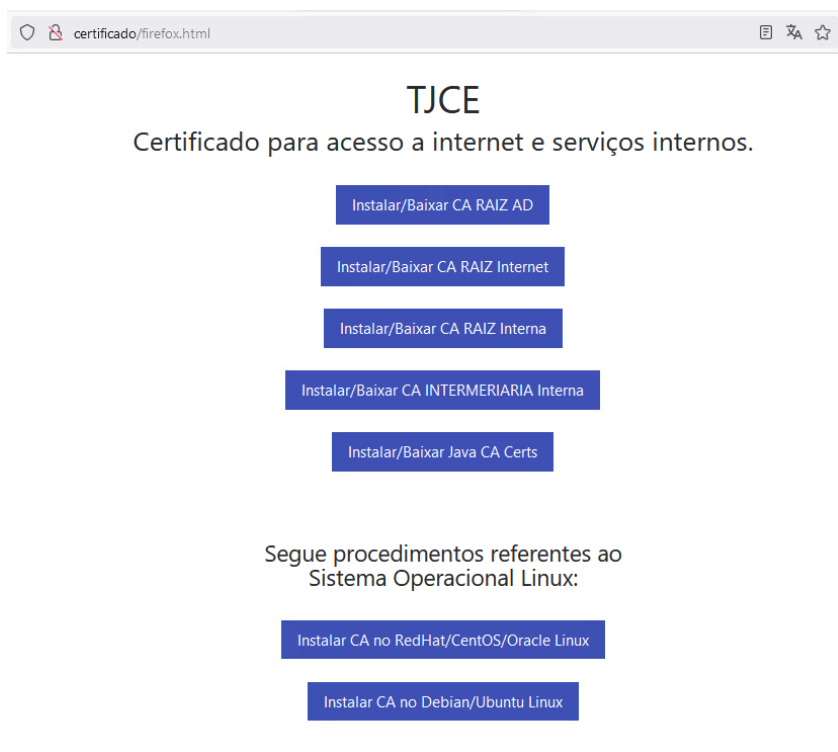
certificado/firefox.html

TJCE
Certificado para acesso a internet e serviços internos.

Instalar/Baixar CA RAIZ AD

Instalar/Baixar CA RAIZ Internet

Instalar/Baixar CA RAIZ Interna

Instalar/Baixar CA INTERMERIARIA Interna

Instalar/Baixar Java CA Certs

Segue procedimentos referentes ao Sistema Operacional Linux:

Instalar CA no RedHat/CentOS/Oracle Linux

Instalar CA no Debian/Ubuntu Linux